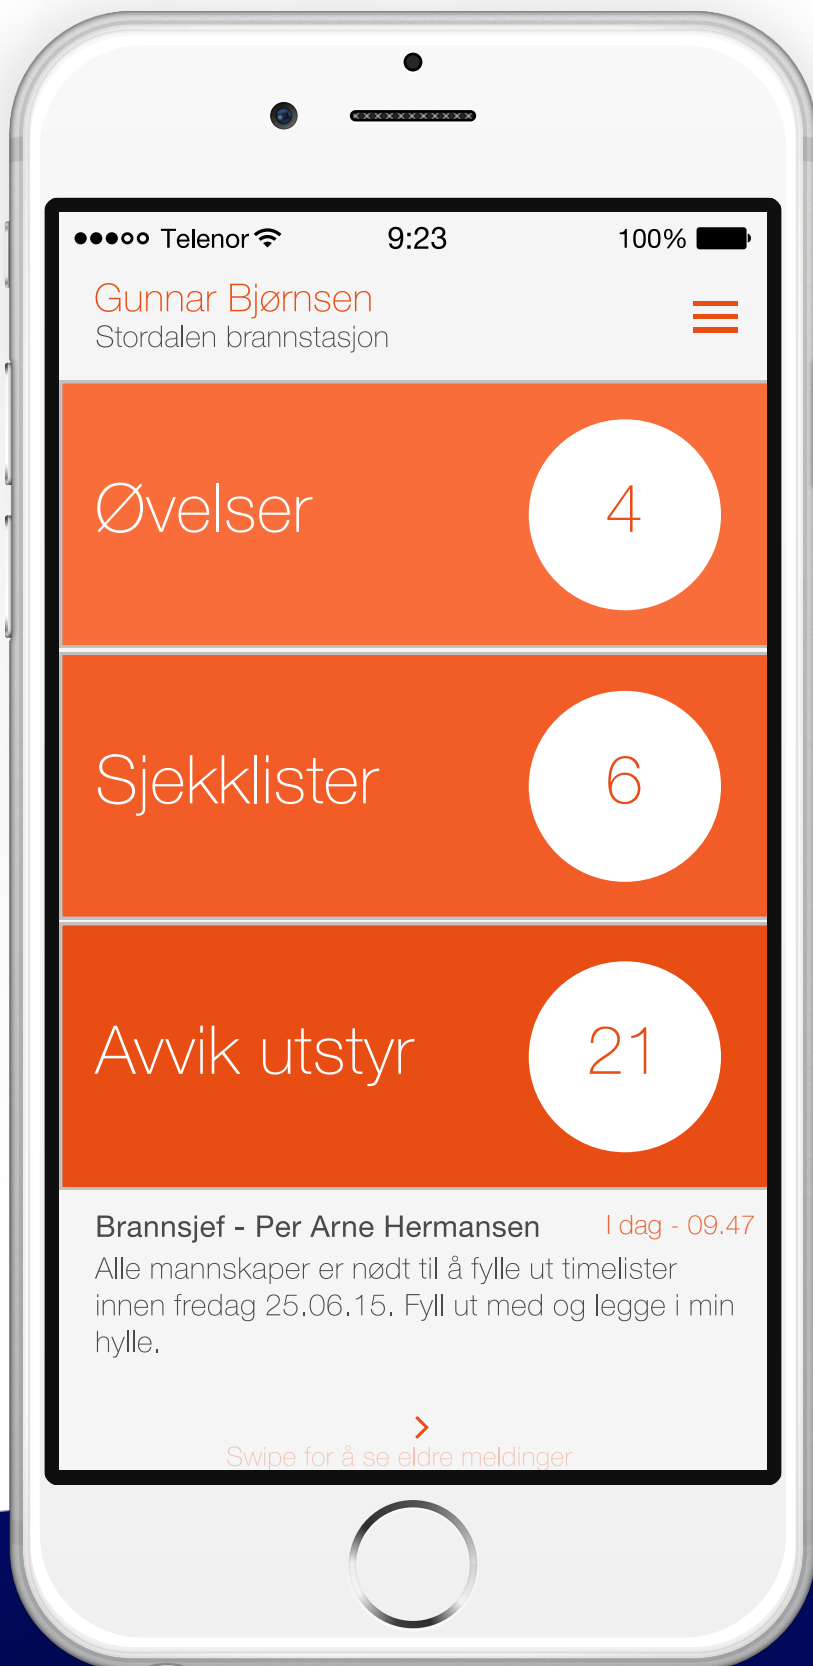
●●●○○ Telenor 9:23 100%

Gunnar Bjørnsen
Stordalen brannstasjon

Øvelser 4

Sjekklister 6

Avvik utstyr 21

Brannsjef - Per Arne Hermansen I dag - 09.47
Alle mannskaper er nødt til å fylle ut timelister innen fredag 25.06.15. Fyll ut med og legge i min hylle.

>
Swipe for å se eldre meldinger